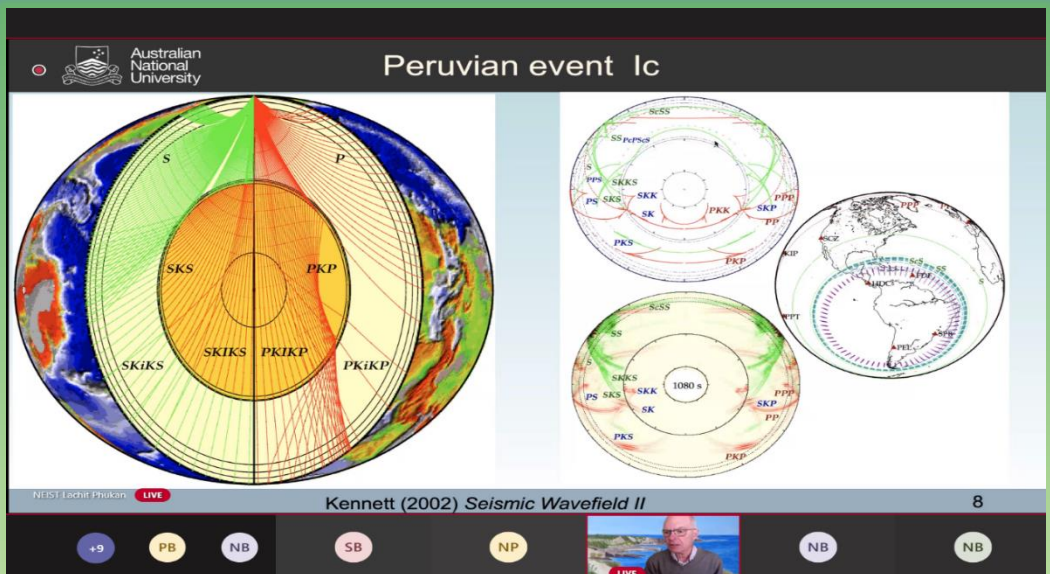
Australian National University

Peruvian event Ic

S

P

SKS

PKP

SKiKS

SKIKS

PKIKP

PKiKP

ScSS

SS PcPScS

S

PPS

SKKS

SKK

PS

SKS

SK

PKK

SKP

PPP

PP

PKS

PKP

ScSS

SS

SKKS

SKK

1080 s

PS

SKS

SK

SKP

PPP

PP

PKS

PKP

PPP

SCZ

KIP

ScS

SS

HDC

PPT

PEL

SPB

S

NEIST-Lachit Phukan

LIVE

Kennett (2002) Seismic Wavefield II

8

+9

PB

NB

SB

NP

LIVE

NB

NB